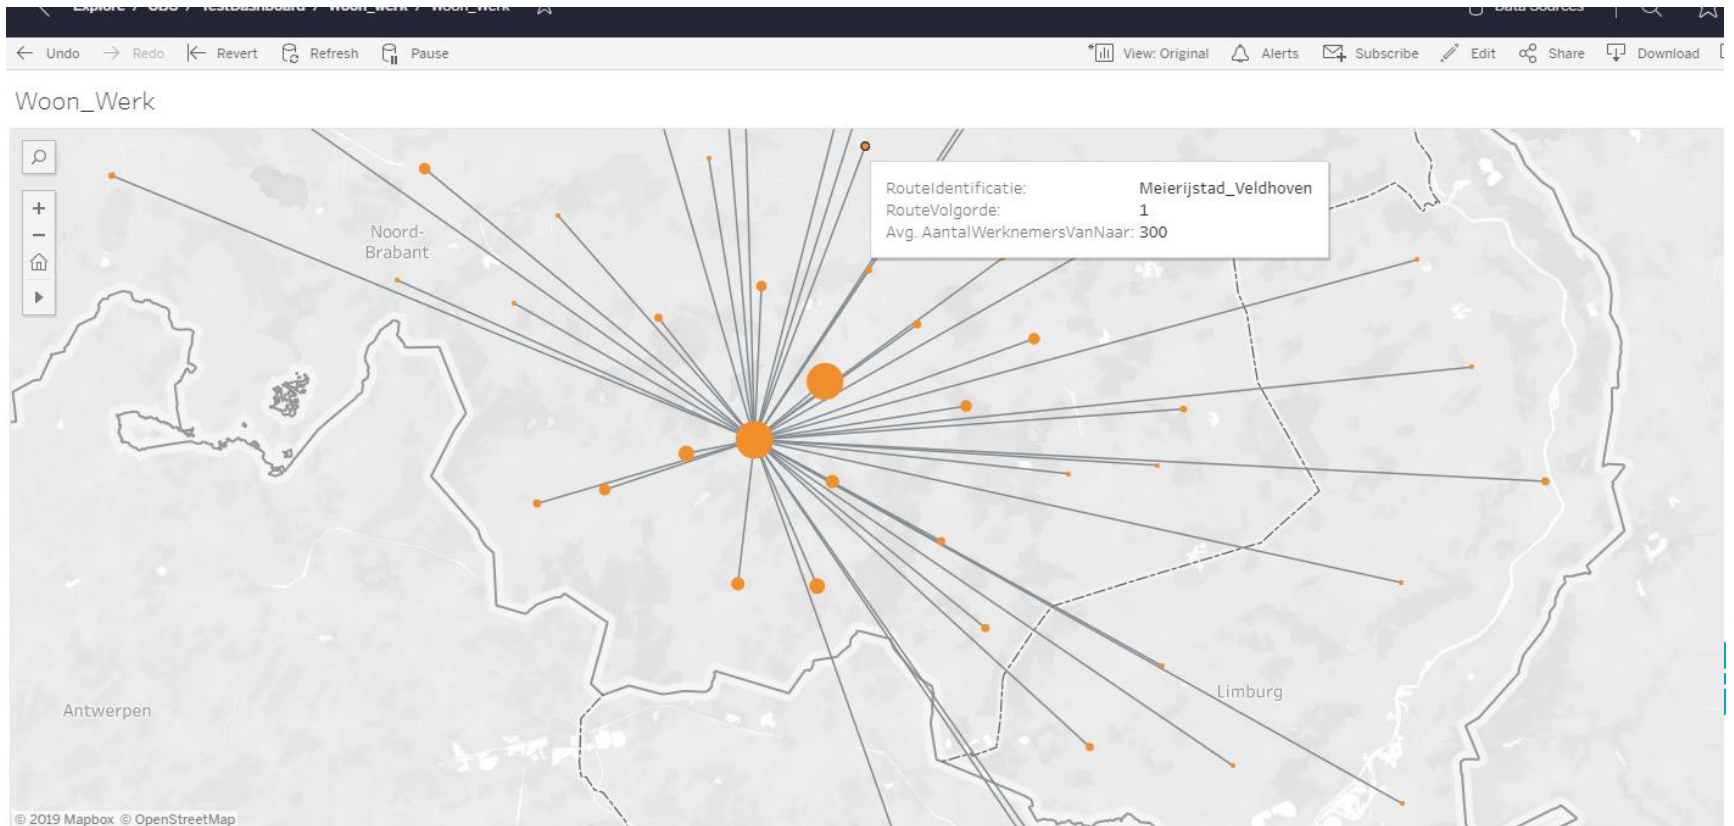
Undo Redo Revert Refresh Pause

View: Original Alerts Subscribe Edit Share Download

Woon_Werk

RouteIdentificatie: Meierijstad_Veldhoven
RouteVolgorde: 1
Avg. AantalWerknemersVanNaar: 300

Noord-Brabant

Antwerpen

Limburg

© 2019 Mapbox © OpenStreetMap